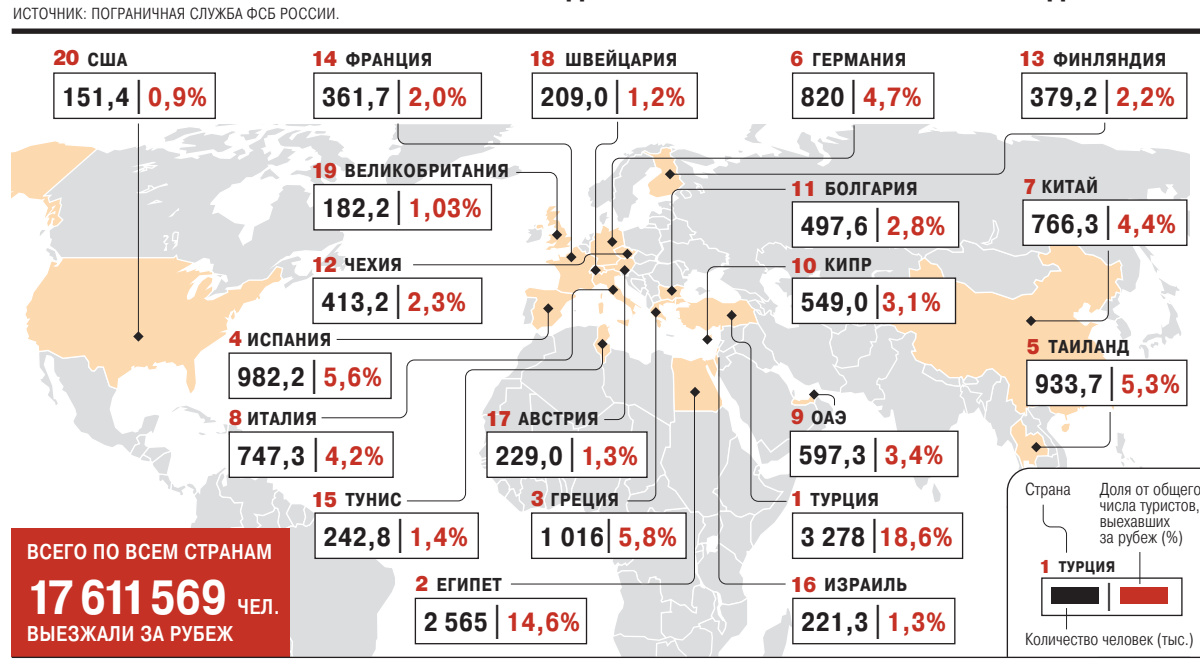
ИСТОЧНИК: ПОГРАНИЧНАЯ СЛУЖБА ФСБ РОССИИ.

20 США
151,4 | 0,9%

14 ФРАНЦИЯ
361,7 | 2,0%

18 ШВЕЙЦАРИЯ
209,0 | 1,2%

6 ГЕРМАНИЯ
820 | 4,7%

13 ФИНЛЯНДИЯ
379,2 | 2,2%

19 ВЕЛИКОБРИТАНИЯ
182,2 | 1,03%

11 БОЛГАРИЯ
497,6 | 2,8%

7 КИТАЙ
766,3 | 4,4%

12 ЧЕХИЯ
413,2 | 2,3%

10 КИПР
549,0 | 3,1%

4 ИСПАНИЯ
982,2 | 5,6%

5 ТАИЛАНД
933,7 | 5,3%

8 ИТАЛИЯ
747,3 | 4,2%

17 АВСТРИЯ
229,0 | 1,3%

9 ОАЭ
597,3 | 3,4%

15 ТУНИС
242,8 | 1,4%

3 ГРЕЦИЯ
1 016 | 5,8%

1 ТУРЦИЯ
3 278 | 18,6%

ВСЕГО ПО ВСЕМ СТРАНАМ
17 611 569 ЧЕЛ.
ВЫЕЗЖАЛИ ЗА РУБЕЖ

2 ЕГИПЕТ
2 565 | 14,6%

16 ИЗРАИЛЬ
221,3 | 1,3%

Страна
Доля от общего числа туристов, выехавших за рубеж (%)
1 ТУРЦИЯ
Количество человек (тыс.)